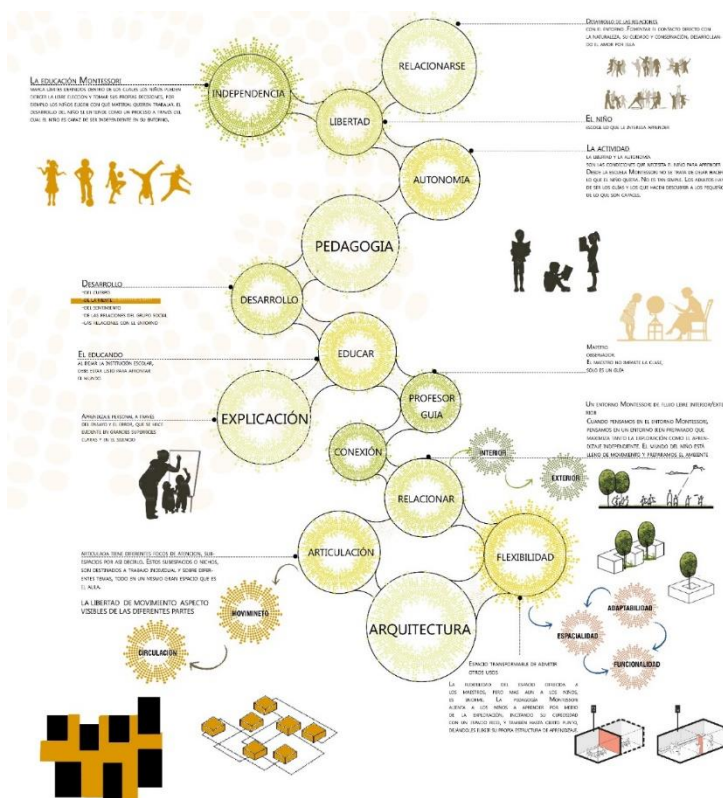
Desarrollo de las relaciones
con el entorno. Fomentar el contacto directo con la naturaleza, su cuidado y conservación, desarrollan-do el amor por ella.

La educación Montessori
marca libertad de elección dentro de los cuales los niños pueden ejercer la libre elección y tomar sus propias decisiones. Por ejemplo los niños eligen con que material quieren trabajar. El desarrollo del niño en un todo como un proceso a través del cual el niño es capaz de ser independiente en su entorno.

INDEPENDENCIA

RELACIONARSE

LIBERTAD

El niño
escoge lo que le interesa aprender

La actividad
la libertad y la autonomía son las condiciones que necesita el niño para aprender. Desde la escuela Montessori no se trata de dejar hacer lo que el niño quiera. No es un desorden. Los adultos han de ser los guías y los que hacen descubrir a los pequeños de lo que son capaces.

AUTONOMIA

PEDAGOGIA

Desarrollo
-del cuerpo
-de la mente
-del sentimiento
-de las relaciones del grupo social
-las relaciones con el entorno

DESARROLLO

El educando
al iniciar la instrucción escolar, debe estar listo para afrontar el mundo.

EDUCAR

Maestro
observador.
El maestro no imparte la clase, sólo es un guía

EXPLICACIÓN

PROFESOR GUIA

Aprendizaje personal a través del ensayo y el error, que se hace evidente en espacios superiores claros y en el sosiego

Un entorno Montessori de flujo libre interior/exterior
Cuando pensamos en el entorno Montessori, pensamos en un entorno bien preparado que favorezca tanto la exploración como el aprendizaje independiente. El mundo del niño está lleno de movimiento y preparamos el ambiente

CONEXIÓN

INTERIOR

EXTERIOR

RELACIONAR

ARTICULACIÓN

FLEXIBILIDAD

Articulada tiene diferentes focos de atención, subespacios por así decirlo. Estos subespacios o nichos, son destinados a trabajo individual y sobre diferentes temas, todo en un mismo gran espacio que es el aula.

LA LIBERTAD DE MOVIMIENTO ASPECTO VISIBLES DE LAS DIFERENTES PARTES

MOVIMINETO

CIRCULACIÓN

ARQUITECTURA

ADAPTABILIDAD

ESPACIALIDAD

FUNCIONALIDAD

Espacio transformable de admitir otros usos.

La flexibilidad del espacio otorga a los maestros, pero más aun a los niños, el dinamismo. La pedagogía Montessori alienta a los niños a aprender por medio de la experimentación, incitando su curiosidad con un espacio rico, y también hasta cierto punto, dejándoles elegir su propia estructura de aprendizaje